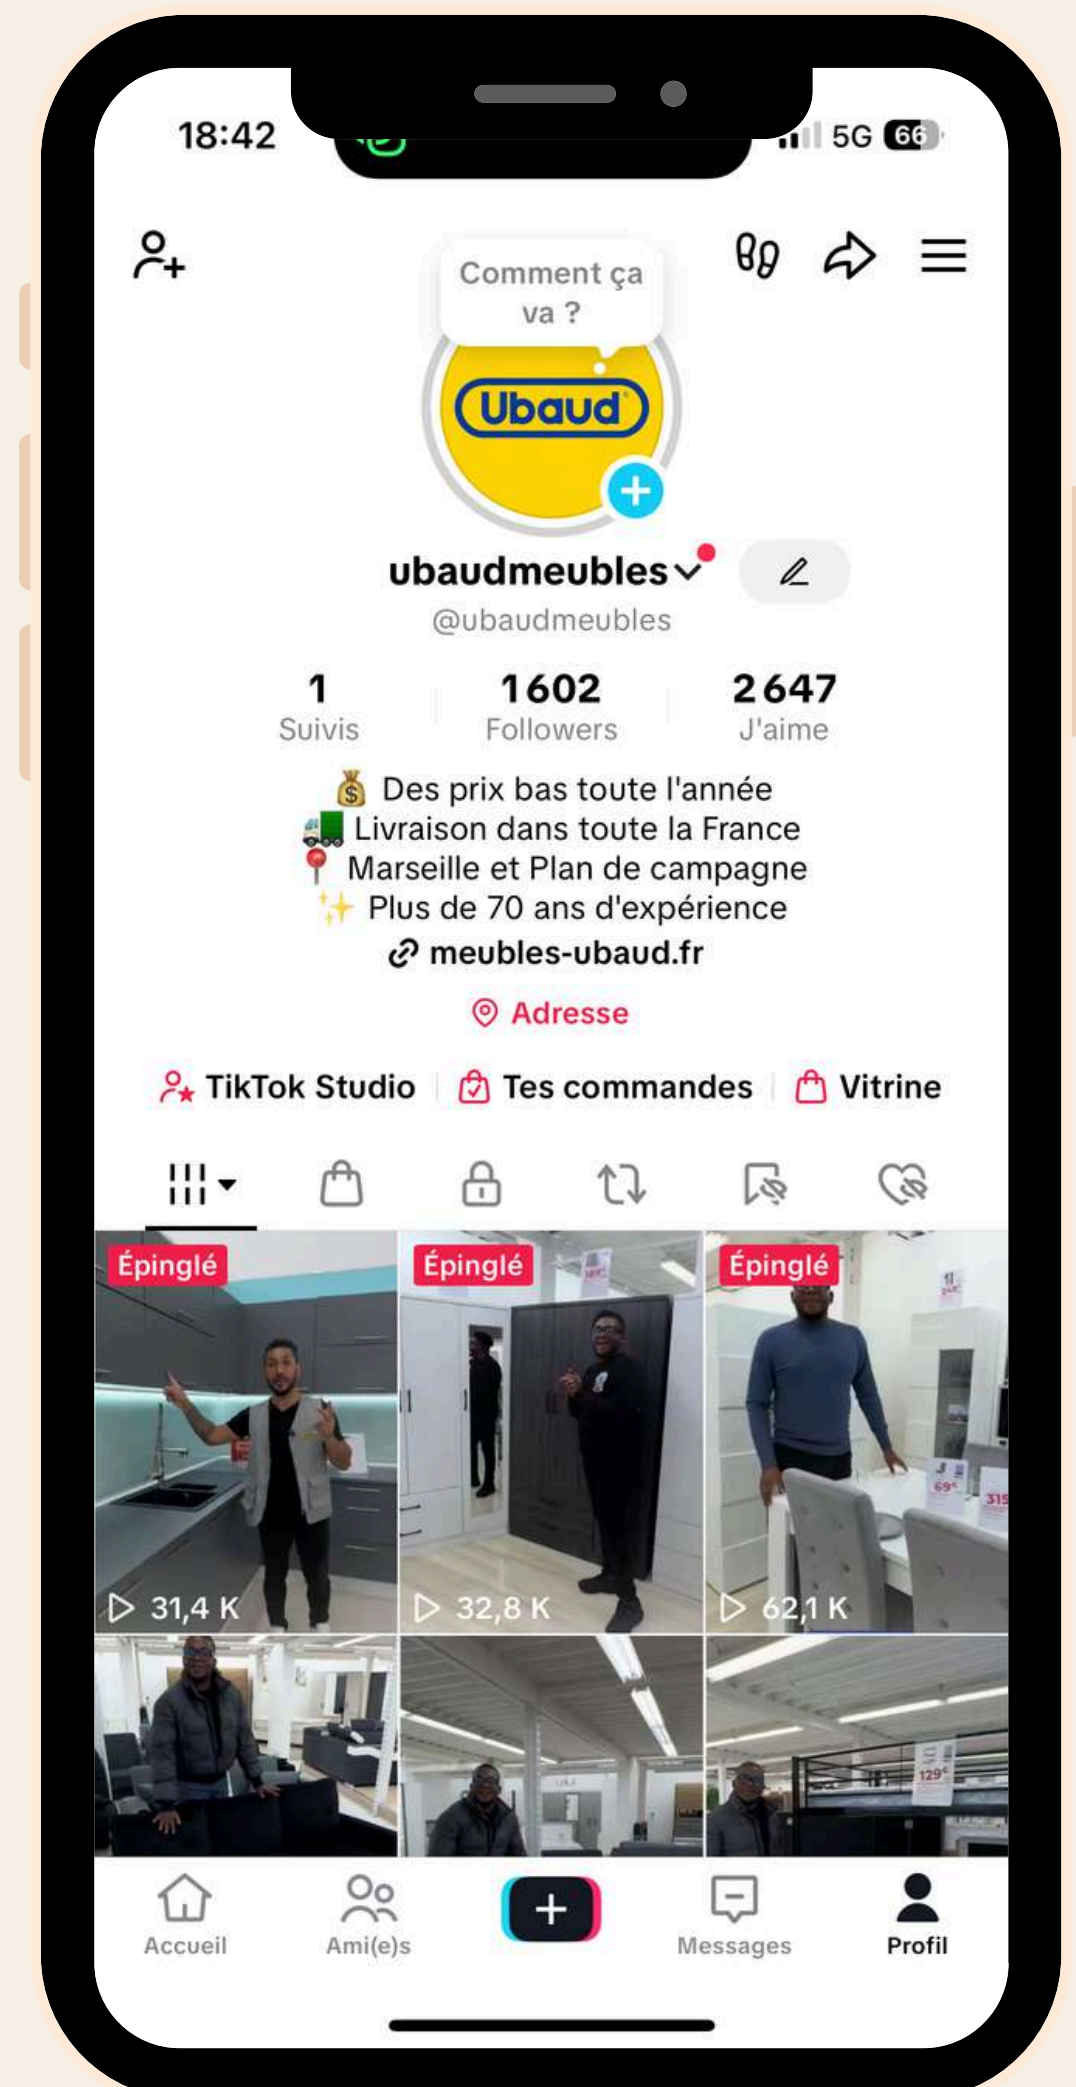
18:42

5G 66

Comment ça va ?

Ubaud

ubaudmeubles

@ubaudmeubles

| 1 | 1602 | 2 647 |
|---|---|---|
| Suivis | Followers | J'aime |

💰 Des prix bas toute l'année
🚛 Livraison dans toute la France
📍 Marseille et Plan de campagne
✨ Plus de 70 ans d'expérience
meubles-ubaud.fr

Adresse

TikTok Studio | Tes commandes | Vitrine

Épinglé
31,4 K

Épinglé
32,8 K

Épinglé
62,1 K

Accueil
Ami(e)s
Messages
Profil